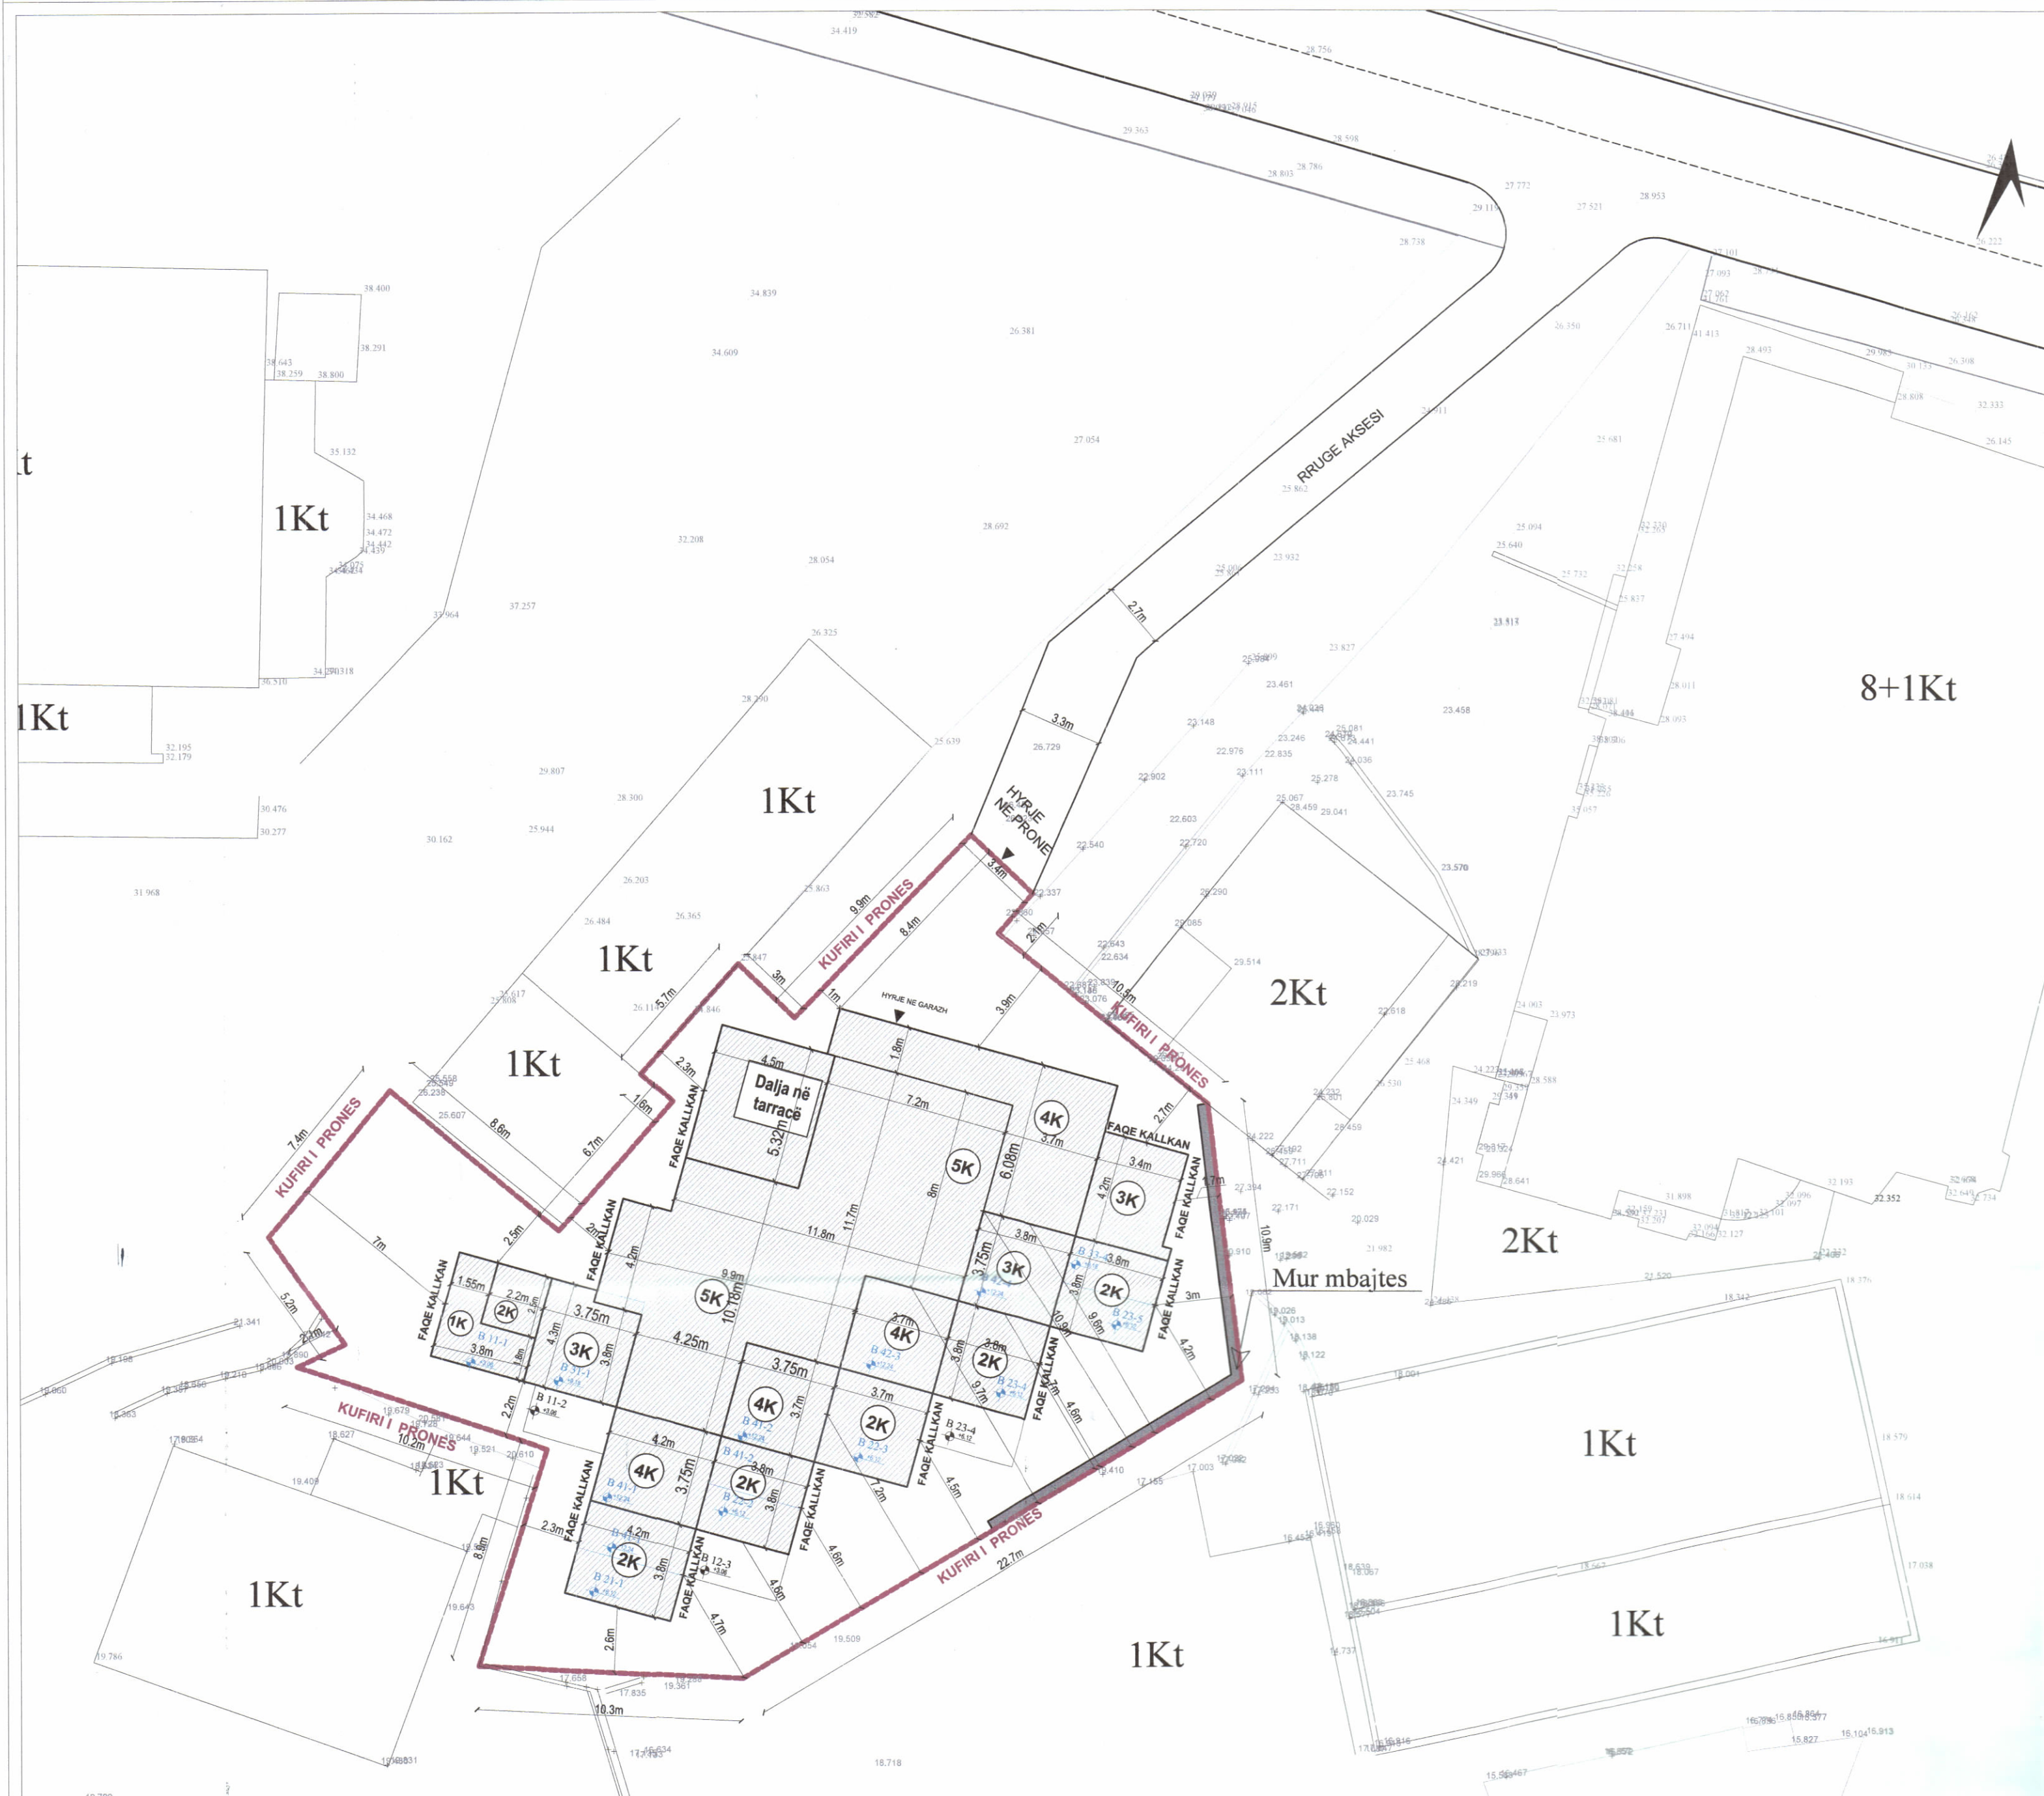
RRUGE AKSESI

HYRJE NË PRONE

KUFIRI I PRONES

HYRJE NE GARAZH

Dalja në tarracë

FAQE KALLKAN

Mur mbajtes

1Kt

1Kt

1Kt

1Kt

1Kt

1Kt

1Kt

1Kt

1Kt

1Kt

1Kt

2Kt

2Kt

8+1Kt

1K

2K

3K

5K

5K

4K

3K

3K

2K

4K

2K

4K

2K

4K

2K

2K

B 11-1

B 31-1

B 11-2

B 42-3

B 41-2

B 41-1

B 22-3

B 22-2

B 23-4

B 23-5

B 21-1

B 12-3

2.7m

3.3m

3.4m

9.9m

8.4m

2.7m

10.5m

3.9m

1.8m

4.5m

7.2m

3.7m

5.32m

6.08m

8m

11.7m

11.8m

9.9m

10.18m

4.25m

3.75m

4.2m

3.4m

3.8m

3.75m

3.7m

2.7m

10.9m

3m

4.2m

22.7m

10.3m

10.2m

7.4m

8.6m

6.7m

5.7m

2.3m

1.6m

7m

5.2m

2.5m

1.55m

2.2m

4.3m

2.6m

4.6m

4.7m

4.5m